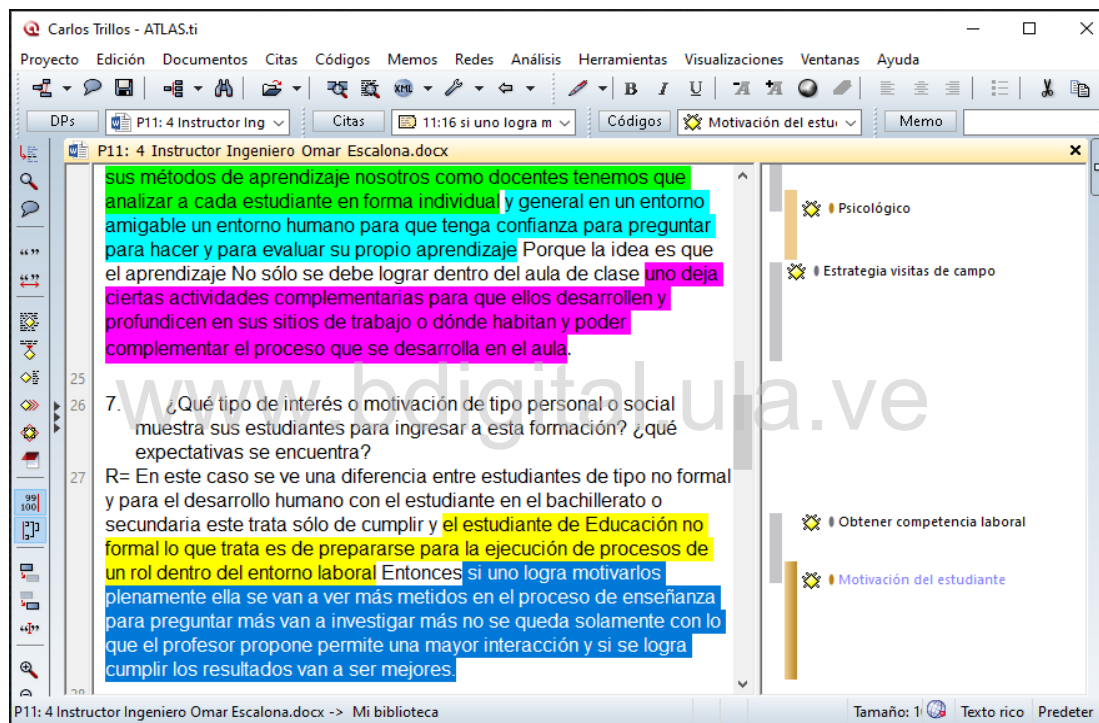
Carlos Trillos - ATLAS.ti

Proyecto Edición Documentos Citas Códigos Memos Redes Análisis Herramientas Visualizaciones Ventanas Ayuda

DPs P11: 4 Instructor Ing Citas 11:16 si uno logra m Códigos Motivación del estu Memo

P11: 4 Instructor Ingeniero Omar Escalona.docx

sus métodos de aprendizaje nosotros como docentes tenemos que analizar a cada estudiante en forma individual y general en un entorno amigable un entorno humano para que tenga confianza para preguntar para hacer y para evaluar su propio aprendizaje Porque la idea es que el aprendizaje No sólo se debe lograr dentro del aula de clase uno deja ciertas actividades complementarias para que ellos desarrollen y profundicen en sus sitios de trabajo o dónde habitan y poder complementar el proceso que se desarrolla en el aula.

25

26 7. ¿Qué tipo de interés o motivación de tipo personal o social muestra sus estudiantes para ingresar a esta formación? ¿qué expectativas se encuentra?

27 R= En este caso se ve una diferencia entre estudiantes de tipo no formal y para el desarrollo humano con el estudiante en el bachillerato o secundaria este trata sólo de cumplir y el estudiante de Educación no formal lo que trata es de prepararse para la ejecución de procesos de un rol dentro del entorno laboral Entonces si uno logra motivarlos plenamente ella se van a ver más metidos en el proceso de enseñanza para preguntar más van a investigar más no se queda solamente con lo que el profesor propone permite una mayor interacción y si se logra cumplir los resultados van a ser mejores.

28

Psicológico
Estrategia visitas de campo
Obtener competencia laboral
Motivación del estudiante

www.bdigital.ula.ve

P11: 4 Instructor Ingeniero Omar Escalona.docx -> Mi biblioteca Tamaño: 1 Texto rico Predeter